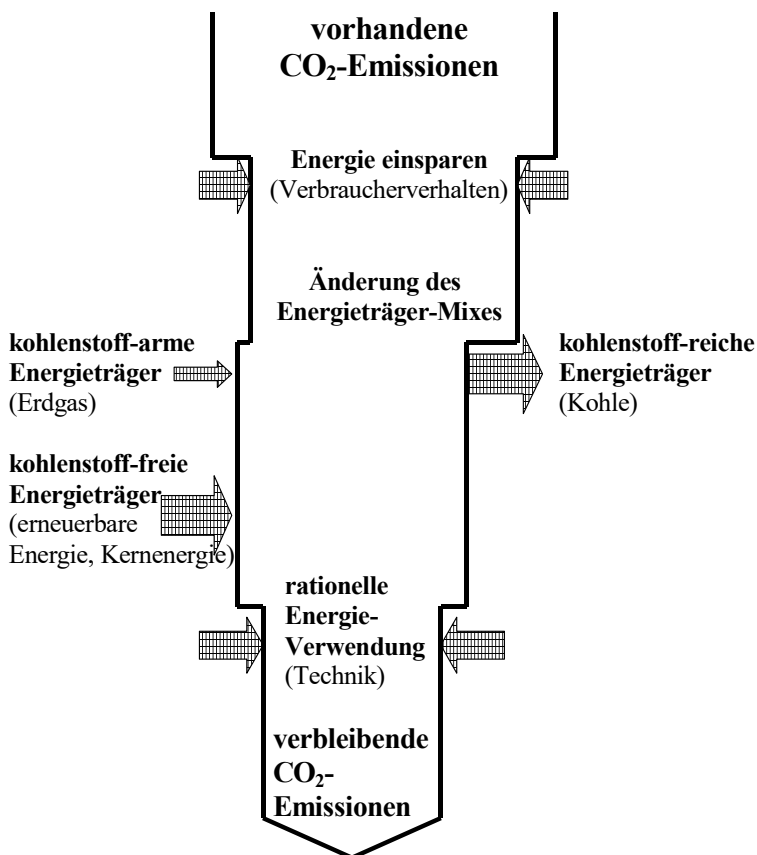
vorhandene $CO_2$-Emissionen

Energie einsparen
(Verbraucherverhalten)

Änderung des Energieträger-Mixes

kohlenstoff-arme Energieträger
(Erdgas)

kohlenstoff-reiche Energieträger
(Kohle)

kohlenstoff-freie Energieträger
(erneuerbare Energie, Kernenergie)

rationelle Energie-Verwendung
(Technik)

verbleibende $CO_2$-Emissionen